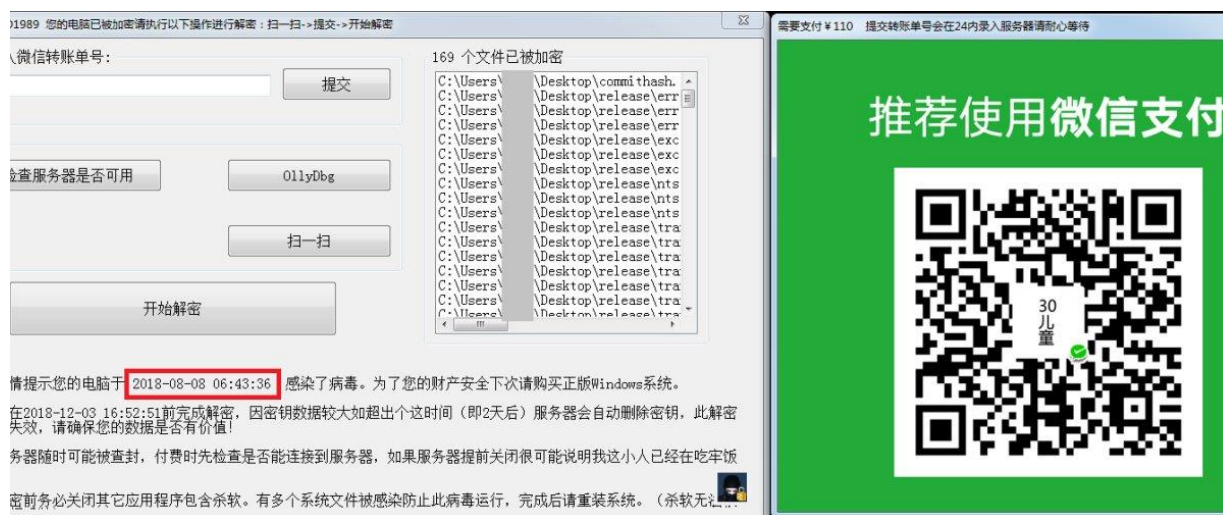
)1989 您的电脑已被加密请执行以下操作进行解密：扫一扫->提交->开始解密

\微信转账单号:

提交

169 个文件已被加密

C:\Users\ \Desktop\commithash.
C:\Users\ \Desktop\release\err
C:\Users\ \Desktop\release\err
C:\Users\ \Desktop\release\err
C:\Users\ \Desktop\release\exc
C:\Users\ \Desktop\release\exc
C:\Users\ \Desktop\release\exc
C:\Users\ \Desktop\release\nts
C:\Users\ \Desktop\release\nts
C:\Users\ \Desktop\release\nts
C:\Users\ \Desktop\release\tra
C:\Users\ \Desktop\release\tra
C:\Users\ \Desktop\release\tra
C:\Users\ \Desktop\release\tra
C:\Users\ \Desktop\release\tra
C:\Users\ \Desktop\release\tra
C:\Users\ \Desktop\release\tra
C:\Users\ \Desktop\release\tra

佥查服务器是否可用

OllyDbg

扫一扫

开始解密

情提示您的电脑于 2018-08-08 06:43:36 感染了病毒。为了您的财产安全下次请购买正版Windows系统。

在2018-12-03 16:52:51前完成解密，因密钥数据较大如超出个这时间（即2天后）服务器会自动删除密钥，此解密失效，请确保您的数据是否有价值！

务器随时可能被查封，付费时先检查是否能连接到服务器，如果服务器提前关闭很可能说明我这小人已经在吃牢饭

密前务必关闭其它应用程序包含杀软。有多个系统文件被感染防止此病毒运行，完成后请重装系统。（杀软无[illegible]

需要支付￥110 提交转账单号会在24内录入服务器请耐心等待

推荐使用微信支付

30
儿
童